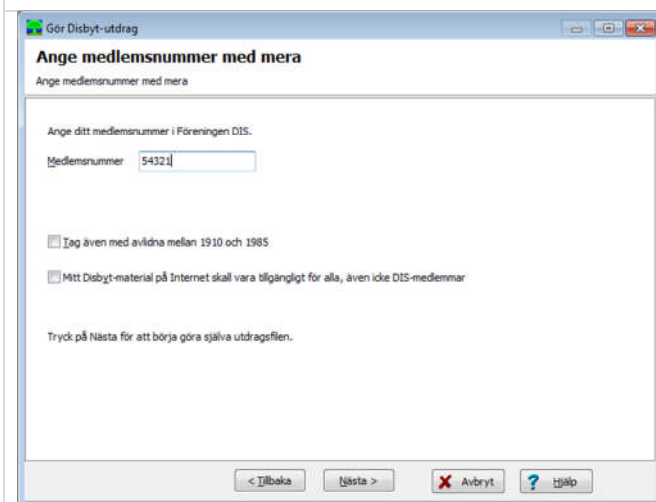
Gör Disbyt-utdrag

Ange medlemsnummer med mera

Ange medlemsnummer med mera

Ange ditt medlemsnummer i Föreningen DIS.

Medlemsnummer 54321

Tag även med avlidna mellan 1910 och 1985

Mitt Disbyt-material på Internet skall vara tillgängligt för alla, även icke DIS-medlemmar

Tryck på Nästa för att börja göra själva utdragsfilen.

< Tillbaka Nästa > Avbryt Hjälp